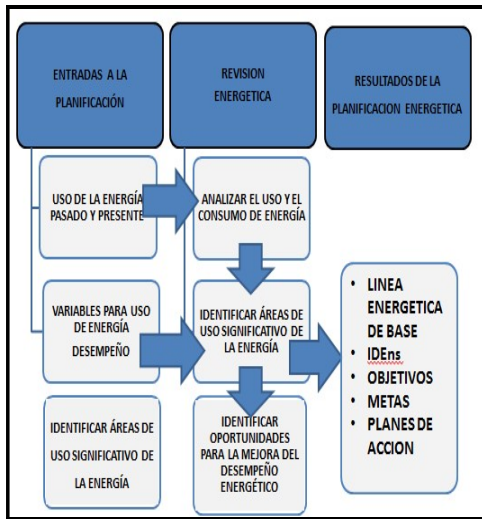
ENTRADAS A LA PLANIFICACIÓN

REVISION ENERGETICA

RESULTADOS DE LA PLANIFICACION ENERGETICA

USO DE LA ENERGÍA PASADO Y PRESENTE

ANALIZAR EL USO Y EL CONSUMO DE ENERGÍA

VARIABLES PARA USO DE ENERGÍA DESEMPEÑO

IDENTIFICAR ÁREAS DE USO SIGNIFICATIVO DE LA ENERGÍA

- LINEA ENERGETICA DE BASE
- IDEns
- OBJETIVOS
- METAS
- PLANES DE ACCION

IDENTIFICAR ÁREAS DE USO SIGNIFICATIVO DE LA ENERGÍA

IDENTIFICAR OPORTUNIDADES PARA LA MEJORA DEL DESEMPEÑO ENERGÉTICO